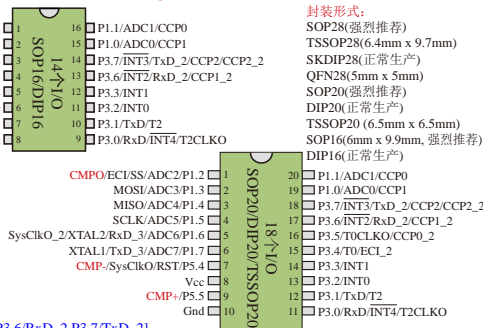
1
2
3
4
5
6
7
8

14个I/O
SOP16/DIP16

16 P1.1/ADC1/CCP0
15 P1.0/ADC0/CCP1
14 P3.7/$\overline{INT3}$/TxD_2/CCP2/CCP2_2
13 P3.6/$\overline{INT2}$/RxD_2/CCP1_2
12 P3.3/INT1
11 P3.2/INT0
10 P3.1/TxD/T2
9 P3.0/RxD/$\overline{INT4}$/T2CLKO

封装形式：
SOP28(强烈推荐)
TSSOP28(6.4mm x 9.7mm)
SKDIP28(正常生产)
QFN28(5mm x 5mm)
SOP20(强烈推荐)
DIP20(正常生产)
TSSOP20 (6.5mm x 6.5mm)
SOP16(6mm x 9.9mm, 强烈推荐)
DIP16(正常生产)

CMPO/ECI/SS/ADC2/P1.2 1
MOSI/ADC3/P1.3 2
MISO/ADC4/P1.4 3
SCLK/ADC5/P1.5 4
SysClkO_2/XTAL2/RxD_3/ADC6/P1.6 5
XTAL1/TxD_3/ADC7/P1.7 6
CMP-/SysClkO/RST/P5.4 7
Vcc 8
CMP+/P5.5 9
Gnd 10

SOP20/DIP20/TSSOP20
18个I/O

20 P1.1/ADC1/CCP0
19 P1.0/ADC0/CCP1
18 P3.7/$\overline{INT3}$/TxD_2/CCP2/CCP2_2
17 P3.6/$\overline{INT2}$/RxD_2/CCP1_2
16 P3.5/T0CLKO/CCP0_2
15 P3.4/T0/ECI_2
14 P3.3/INT1
13 P3.2/INT0
12 P3.1/TxD/T2
11 P3.0/RxD/$\overline{INT4}$/T2CLKO

P3.6/RxD_2,P3.7/TxD_2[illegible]